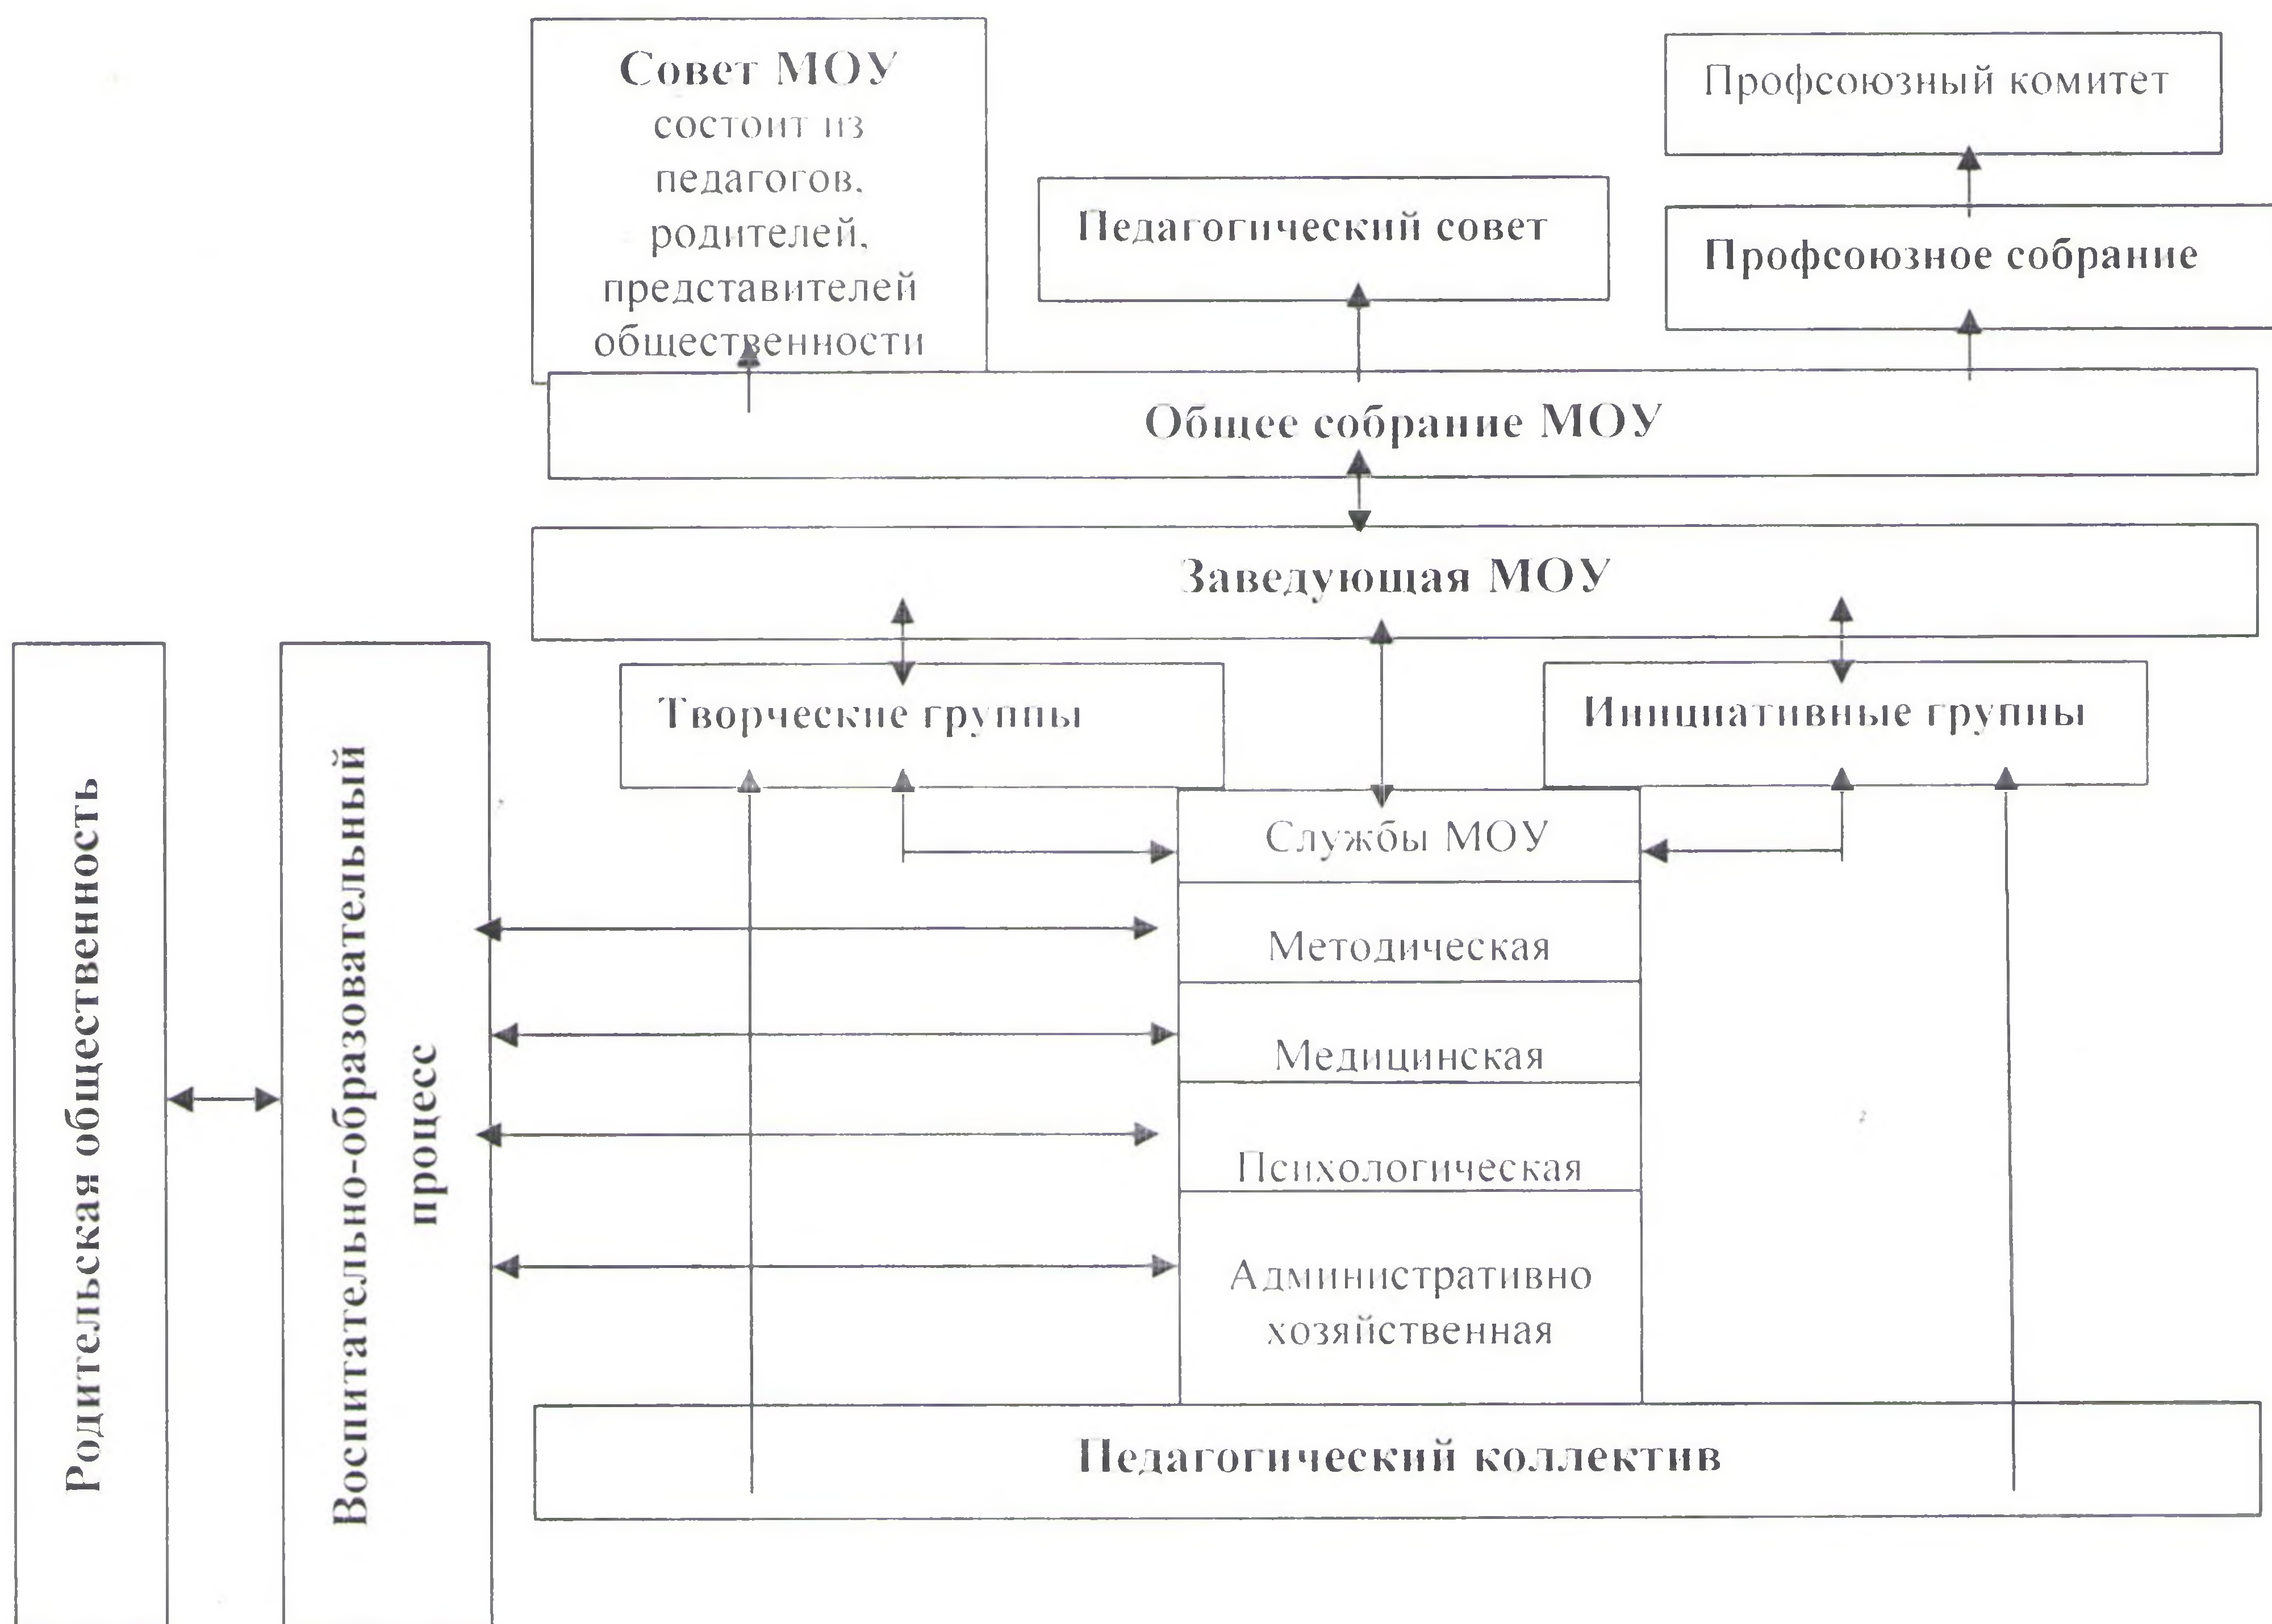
Совет МОУ состоит из педагогов, родителей, представителей общественности

Педагогический совет

Профсоюзный комитет

Профсоюзное собрание

Общее собрание МОУ

Заведующая МОУ

Творческие группы

Инициативные группы

Службы МОУ

Методическая

Медицинская

Психологическая

Административно хозяйственная

Педагогический коллектив

Родительская общественность

Воспитательно-образовательный процесс